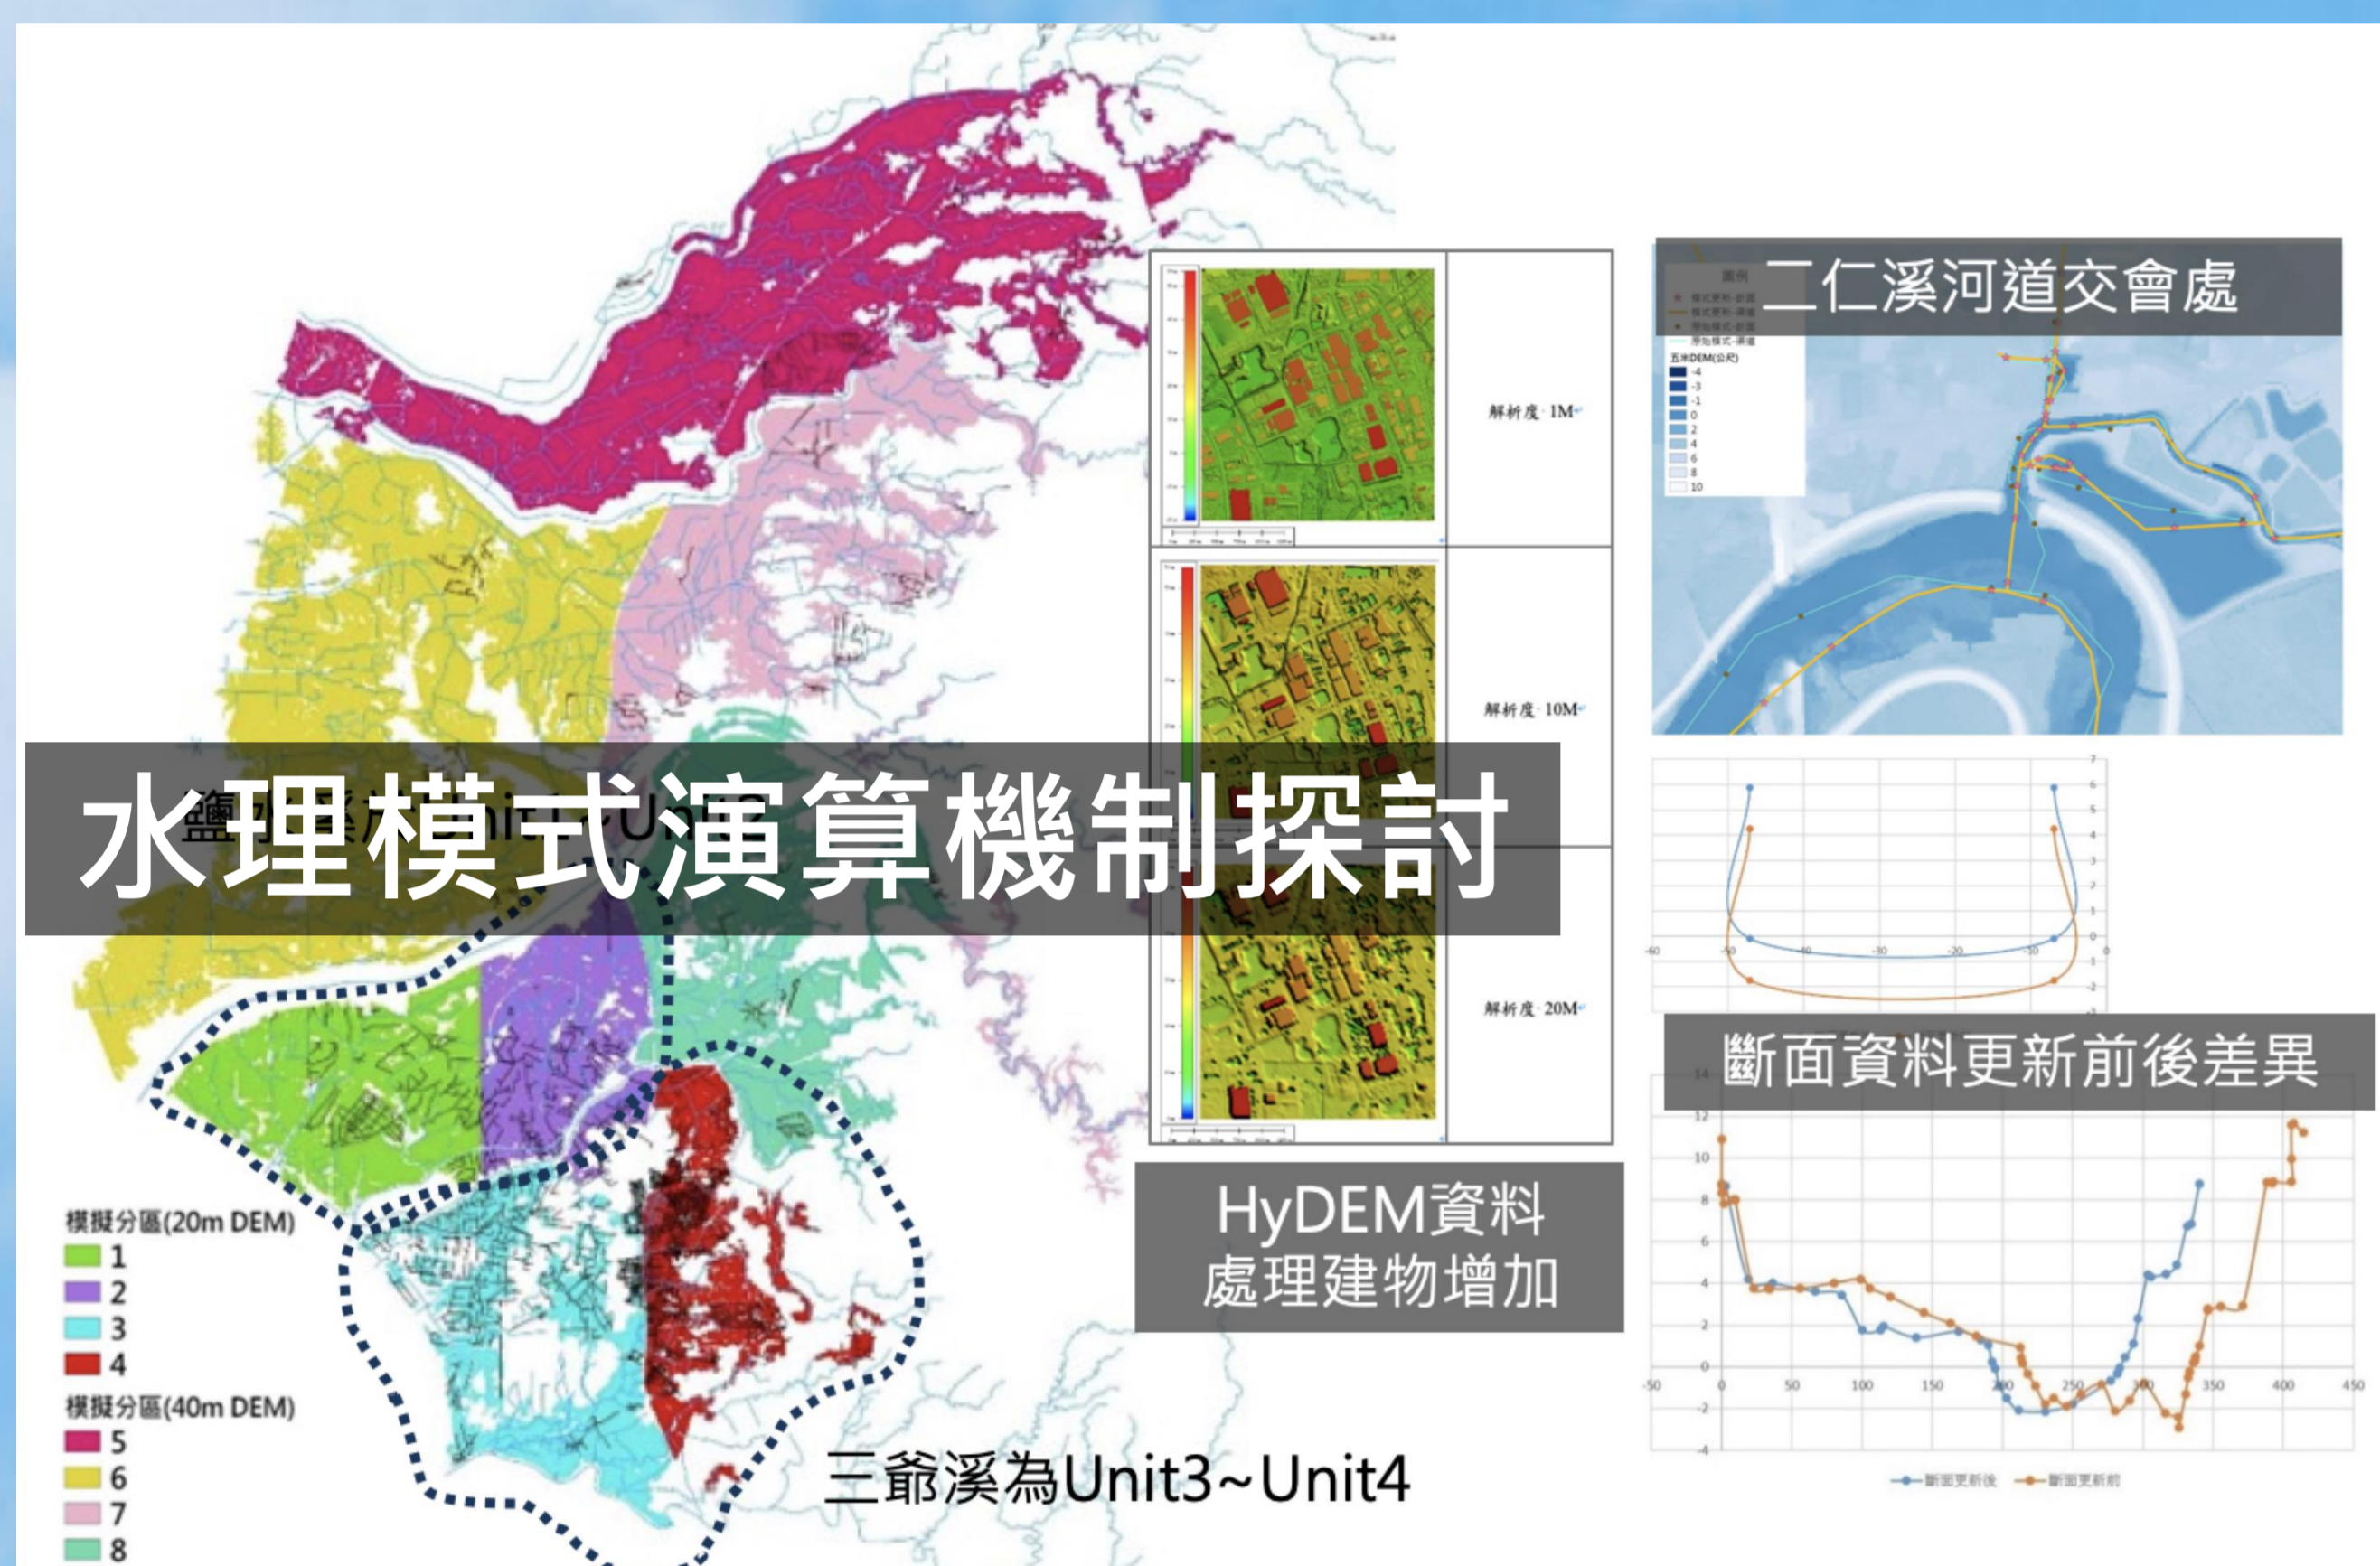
水理模式演算機制探討

模擬分區(20m DEM)
1
2
3
4
模擬分區(40m DEM)
5
6
7
8

三爺溪為Unit3~Unit4

解析度 1M
解析度 10M
解析度 20M

HyDEM資料
處理建物增加

二仁溪河道交會處

圖例
五米DEM(公尺)
-4
-3
-1
0
2
4
6
8
10

斷面資料更新前後差異

7
6
5
4
3
2
1
0
-1
-2
-60
-50
-40
-30
-20
-10
0

14
12
10
8
6
4
2
0
-2
-4
-50
0
50
100
150
200
250
300
350
400
450

斷面更新後
斷面更新前